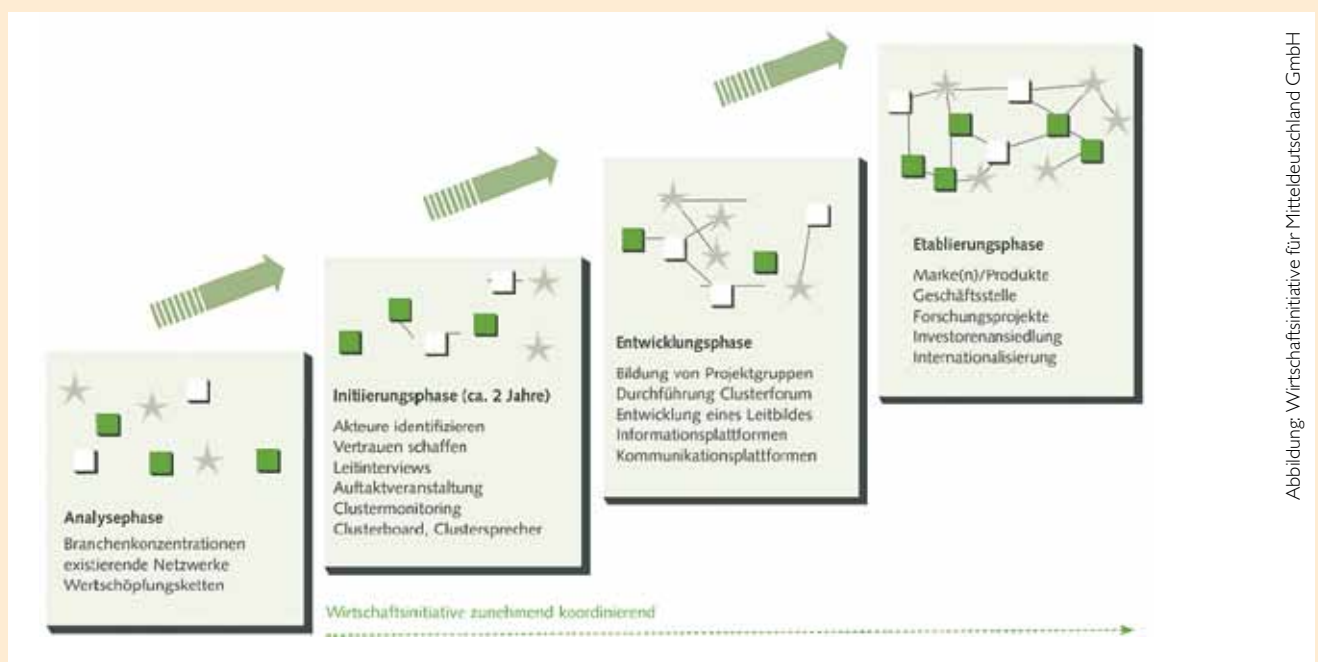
Analysephase
Branchenkonzentrationen
existierende Netzwerke
Wertschöpfungsketten

Initiierungsphase (ca. 2 Jahre)
Akteure identifizieren
Vertrauen schaffen
Leitinterviews
Auftaktveranstaltung
Clustermonitoring
Clusterboard, Clustersprecher

Entwicklungsphase
Bildung von Projektgruppen
Durchführung Clusterforum
Entwicklung eines Leitbildes
Informationsplattformen
Kommunikationsplattformen

Etablierungsphase
Marke(n)/Produkte
Geschäftsstelle
Forschungsprojekte
Investorenansiedlung
Internationalisierung

Wirtschaftsinitiative zunehmend koordinierend

Abbildung: Wirtschaftsinitiative für Mitteldeutschland GmbH